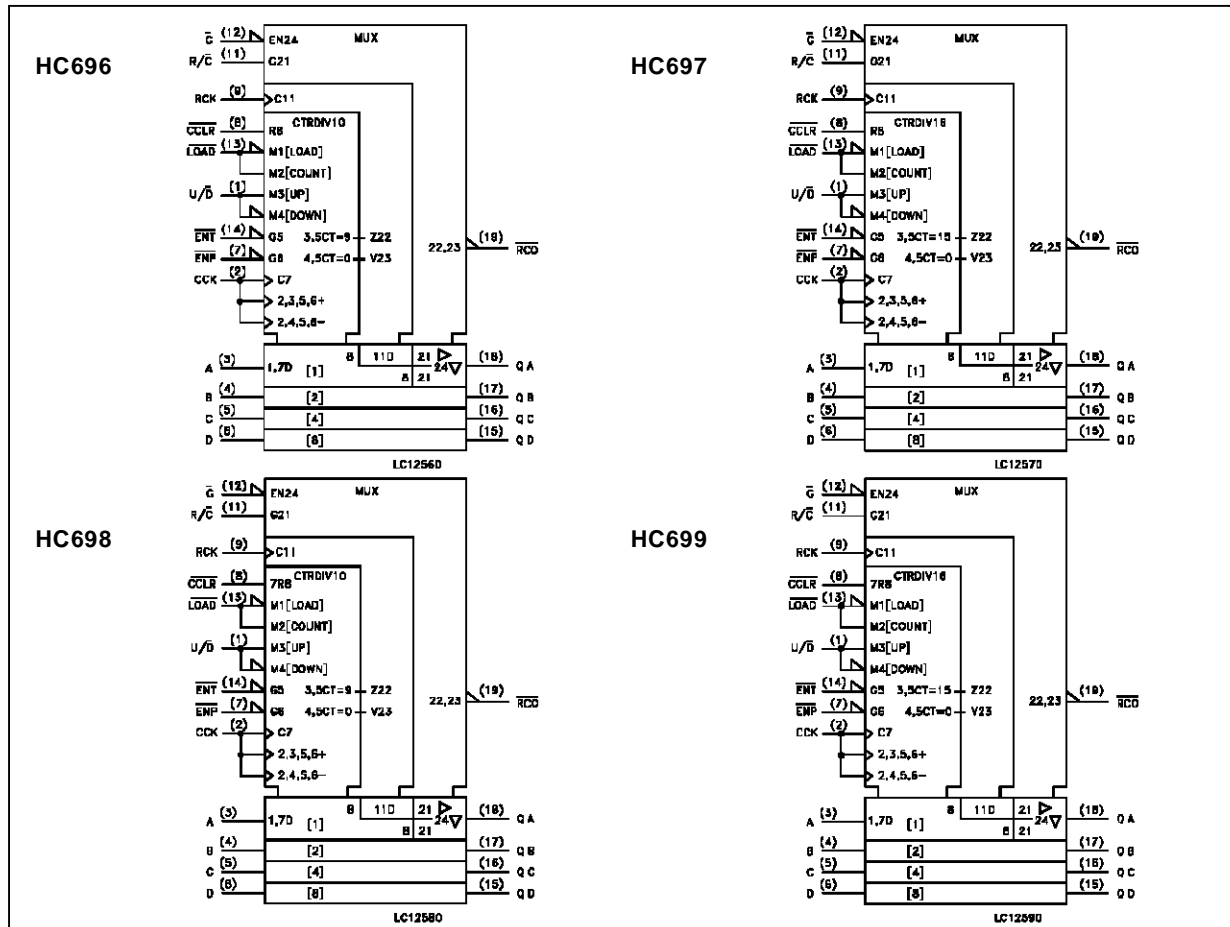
HC696

$\overline{G}$ (12) EN24 MUX
R/$\overline{C}$ (11) G21
RCK (9) C11
$\overline{CCLR}$ (8) R5 CTRDIV10
$\overline{LOAD}$ (13) M1[LOAD]
M2[COUNT]
U/$\overline{D}$ (1) M3[UP]
M4[DOWN]
$\overline{ENT}$ (14) G5 3,5CT=9 Z22
$\overline{ENP}$ (7) G6 4,5CT=0 V23
CCK (2) C7
2,3,5,6+
2,4,5,6−
22,23 (19) $\overline{RCO}$
8 110 21 24
A (3) 1,7D [1] 8 21 (18) Q A
B (4) [2] (17) Q B
C (5) [4] (16) Q C
D (6) [8] (15) Q D
LC12560

HC697

$\overline{G}$ (12) EN24 MUX
R/$\overline{C}$ (11) G21
RCK (9) C11
$\overline{CCLR}$ (8) R5 CTRDIV16
$\overline{LOAD}$ (13) M1[LOAD]
M2[COUNT]
U/$\overline{D}$ (1) M3[UP]
M4[DOWN]
$\overline{ENT}$ (14) G5 3,5CT=15 Z22
$\overline{ENP}$ (7) G6 4,5CT=0 V23
CCK (2) C7
2,3,5,6+
2,4,5,6−
22,23 (19) $\overline{RCO}$
8 110 21 24
A (3) 1,7D [1] 8 21 (18) Q A
B (4) [2] (17) Q B
C (5) [4] (16) Q C
D (6) [8] (15) Q D
LC12570

HC698

$\overline{G}$ (12) EN24 MUX
R/$\overline{C}$ (11) G21
RCK (9) C11
$\overline{CCLR}$ (8) 7R8 CTRDIV10
$\overline{LOAD}$ (13) M1[LOAD]
M2[COUNT]
U/$\overline{D}$ (1) M3[UP]
M4[DOWN]
$\overline{ENT}$ (14) G5 3,5CT=9 Z22
$\overline{ENP}$ (7) G6 4,5CT=0 V23
CCK (2) C7
2,3,5,6+
2,4,5,6−
22,23 (19) $\overline{RCO}$
8 110 21 24
A (3) 1,7D [1] 8 21 (18) Q A
B (4) [2] (17) Q B
C (5) [4] (16) Q C
D (6) [8] (15) Q D
LC12580

HC699

$\overline{G}$ (12) EN24 MUX
R/$\overline{C}$ (11) G21
RCK (9) C11
$\overline{CCLR}$ (8) 7R8 CTRDIV16
$\overline{LOAD}$ (13) M1[LOAD]
M2[COUNT]
U/$\overline{D}$ (1) M3[UP]
M4[DOWN]
$\overline{ENT}$ (14) G5 3,5CT=15 Z22
$\overline{ENP}$ (7) G6 4,5CT=0 V23
CCK (2) C7
2,3,5,6+
2,4,5,6−
22,23 (19) $\overline{RCO}$
8 110 21 24
A (3) 1,7D [1] 8 21 (18) Q A
B (4) [2] (17) Q B
C (5) [4] (16) Q C
D (6) [8] (15) Q D
LC12590